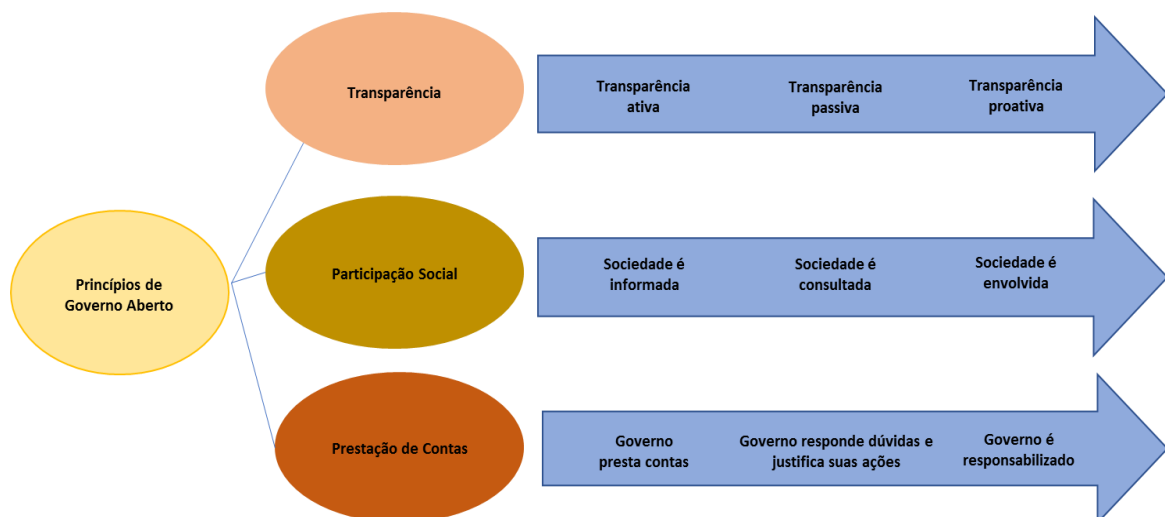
Princípios de Governo Aberto

Transparência

Transparência ativa

Transparência passiva

Transparência proativa

Participação Social

Sociedade é informada

Sociedade é consultada

Sociedade é envolvida

Prestação de Contas

Governo presta contas

Governo responde dúvidas e justifica suas ações

Governo é responsabilizado